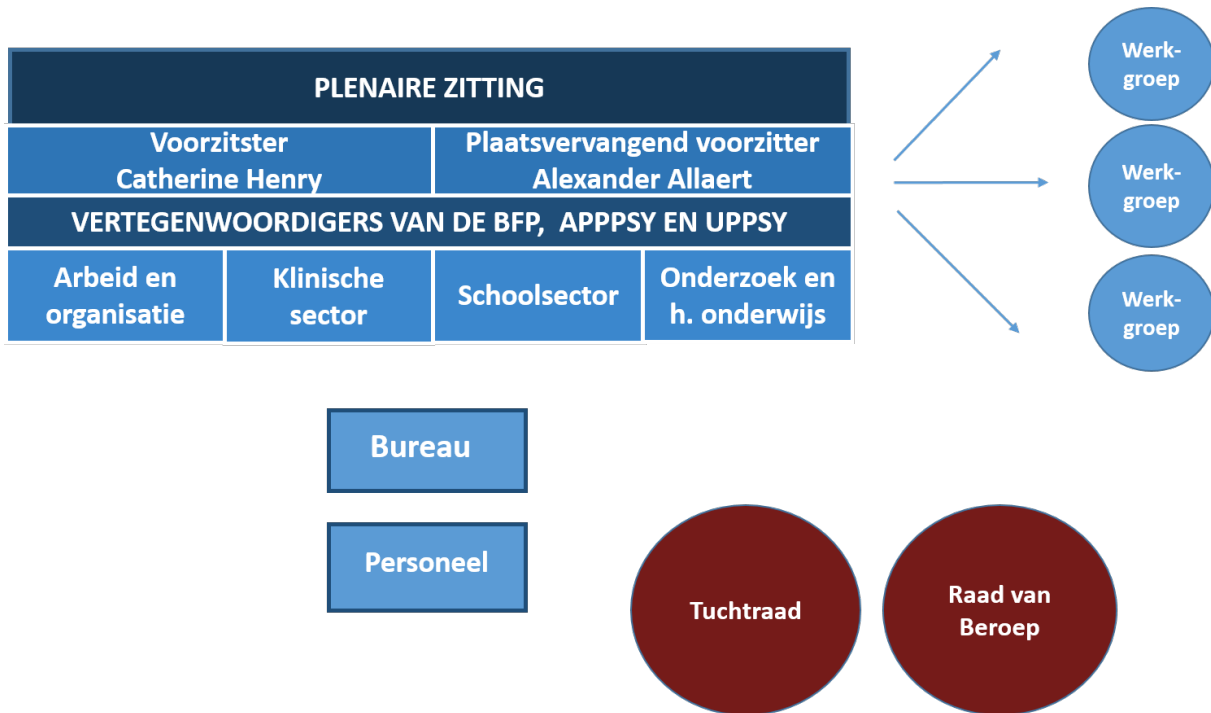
PLENAIRE ZITTING

Voorzitster
Catherine Henry

Plaatsvervangend voorzitter
Alexander Allaert

VERTEGENWOORDIGERS VAN DE BFP, APPPSY EN UPPSY

Arbeid en organisatie

Klinische sector

Schoolsector

Onderzoek en h. onderwijs

Werkgroep

Werkgroep

Werkgroep

Bureau

Personeel

Tuchtraad

Raad van Beroep